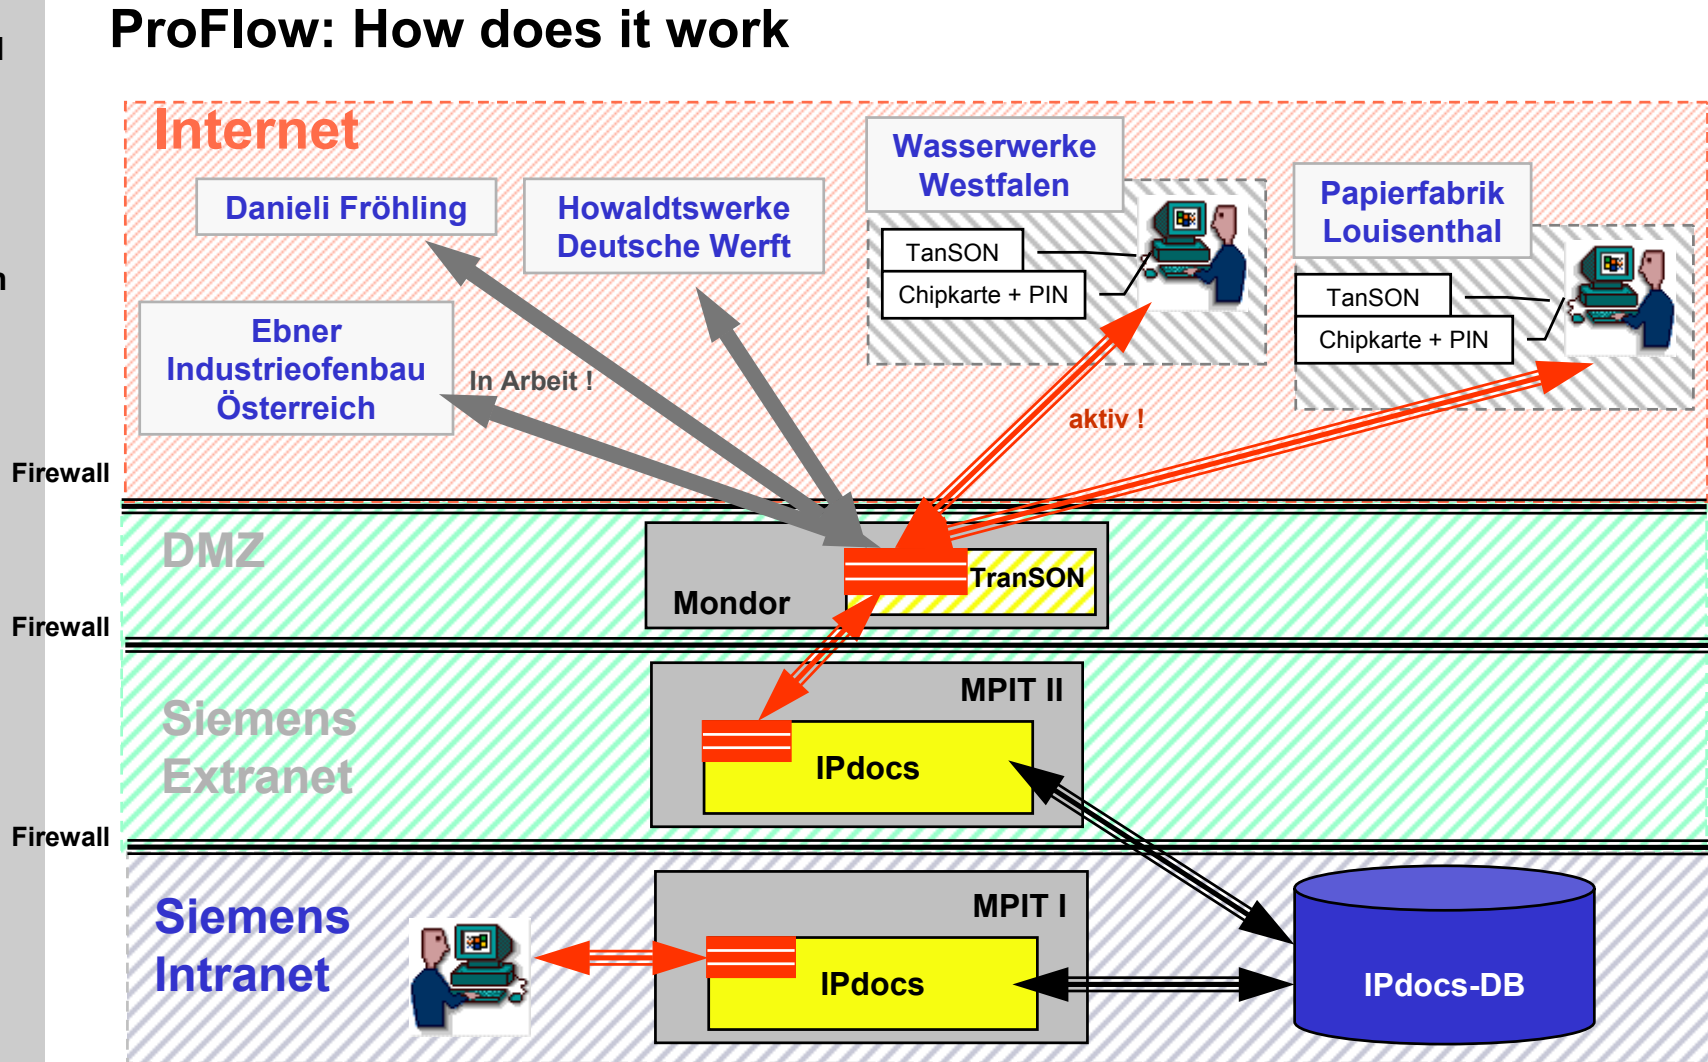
ProFlow: How does it work

Internet

Danieli Fröhling

Howaldtswerke Deutsche Werft

Wasserwerke Westfalen

TanSON

Chipkarte + PIN

Papierfabrik Louisenthal

TanSON

Chipkarte + PIN

Ebner Industrieofenbau Österreich

In Arbeit !

aktiv !

Firewall

DMZ

Mondor

TranSON

Firewall

MPIT II

Siemens Extranet

IPdocs

Firewall

Siemens Intranet

MPIT I

IPdocs

IPdocs-DB